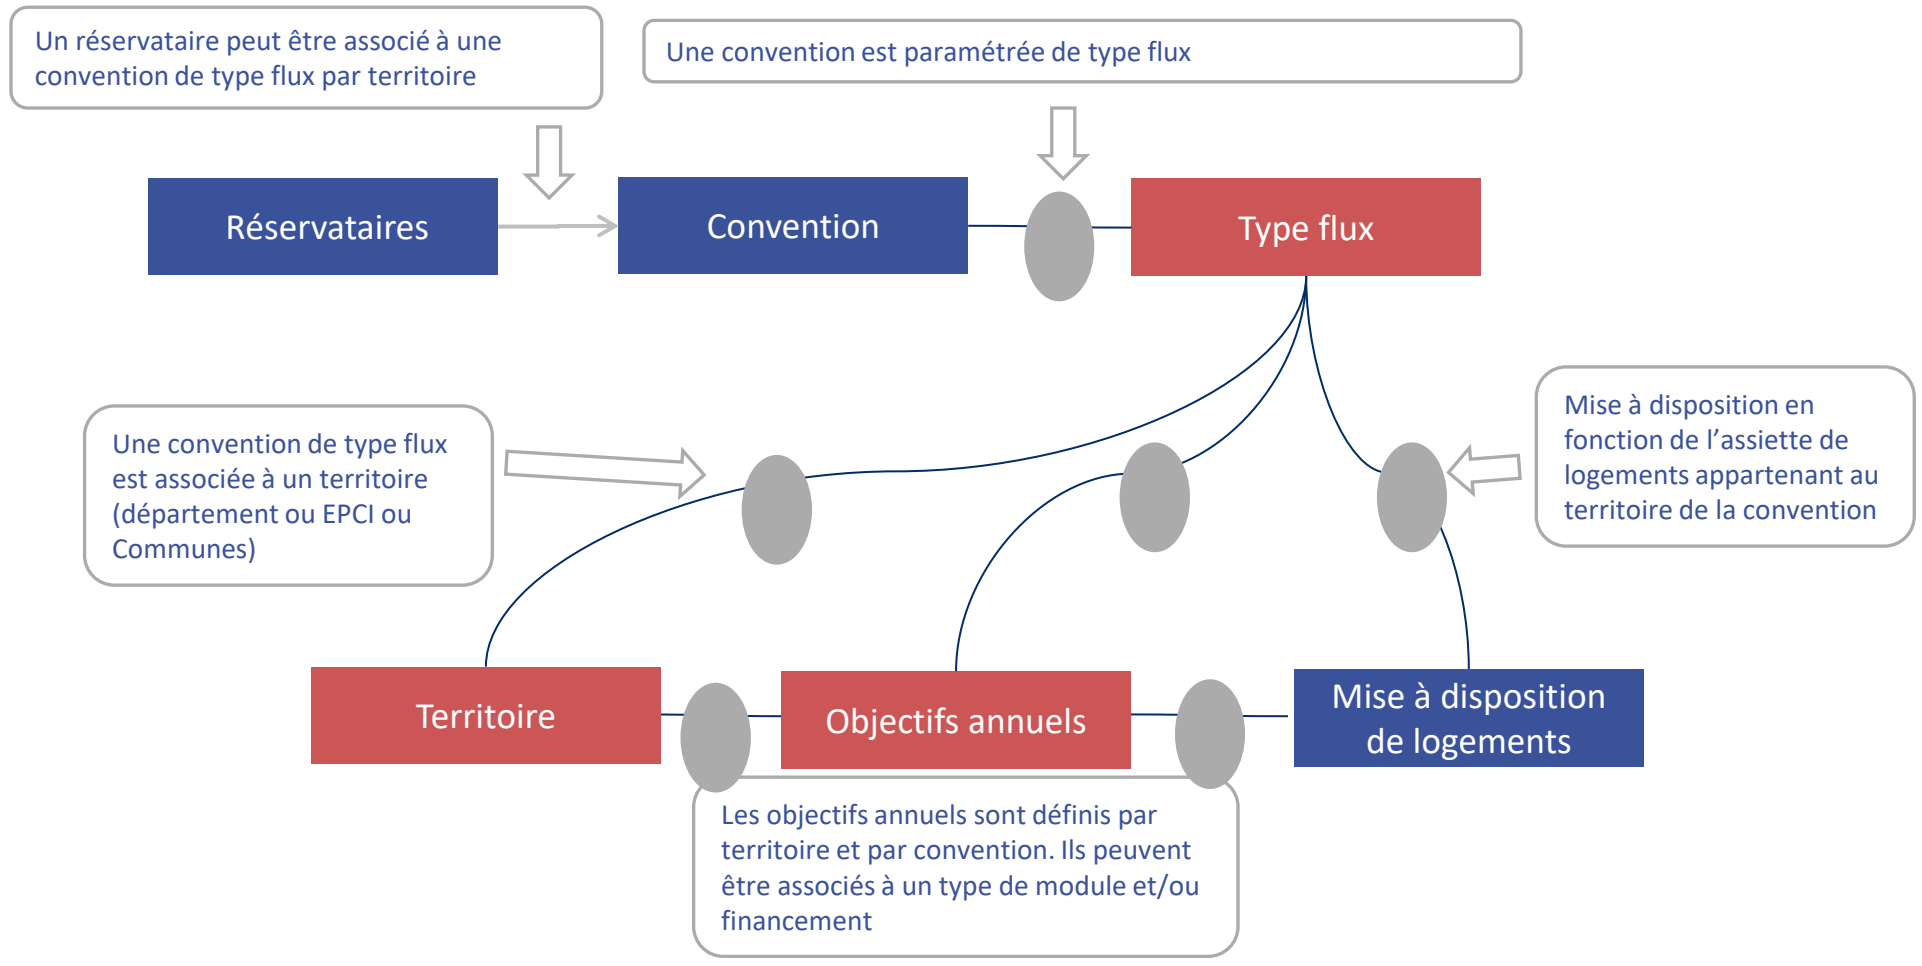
Un réservataire peut être associé à une convention de type flux par territoire

Une convention est paramétrée de type flux

Réservataires

Convention

Type flux

Une convention de type flux est associée à un territoire (département ou EPCI ou Communes)

Mise à disposition en fonction de l'assiette de logements appartenant au territoire de la convention

Territoire

Objectifs annuels

Mise à disposition de logements

Les objectifs annuels sont définis par territoire et par convention. Ils peuvent être associés à un type de module et/ou financement